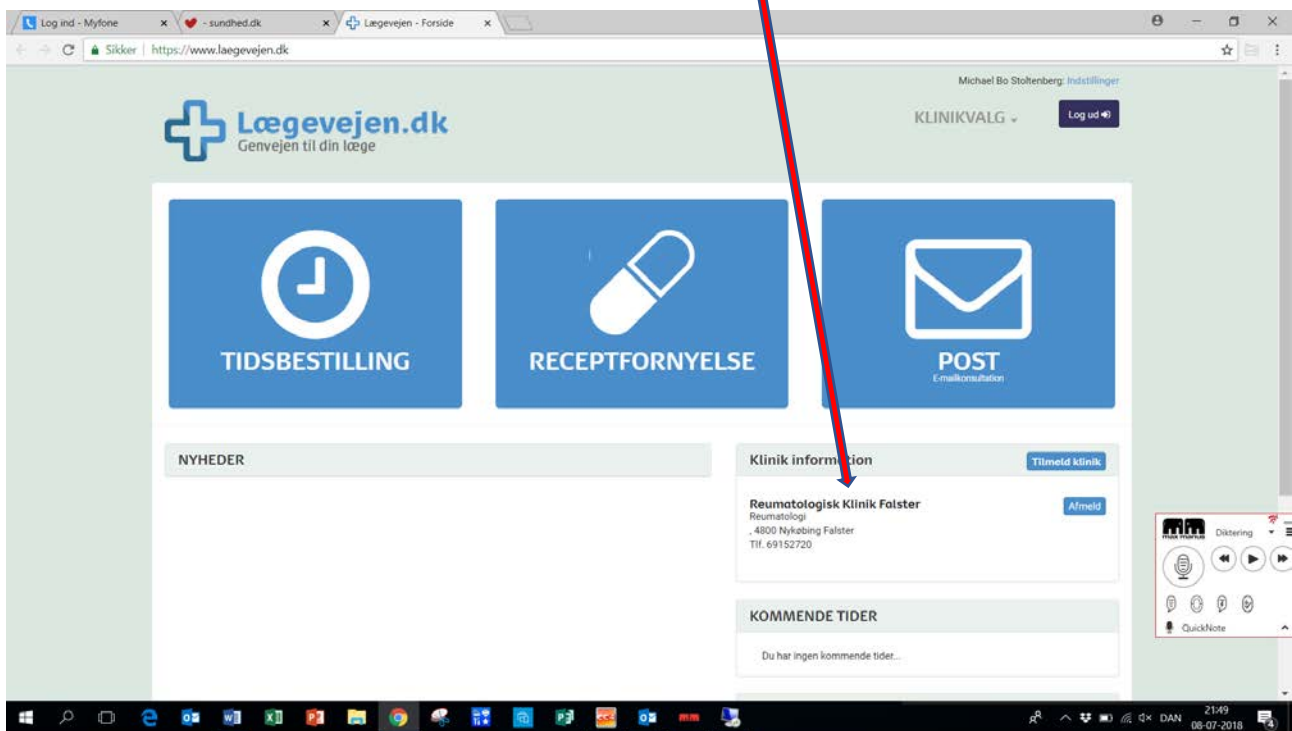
Log ind - Myfone
- sundhed.dk
Lægevejen - Forside

Sikker | https://www.laegevejen.dk

Michael Bo Stoltenberg: Indstillinger

Lægevejen.dk
Genvejen til din læge

KLINIKVALG

Log ud

TIDSBESTILLING

RECEPTFORNYELSE

POST
E-mailkonsultation

NYHEDER

Klinik information

Tilmeld klinik

Reumatologisk Klinik Falster
Reumatologi
, 4800 Nykøbing Falster
Tlf. 69152720

Afmeld

KOMMENDE TIDER

Du har ingen kommende tider...

Diktering

QuickNote

DAN 21:49 08-07-2018